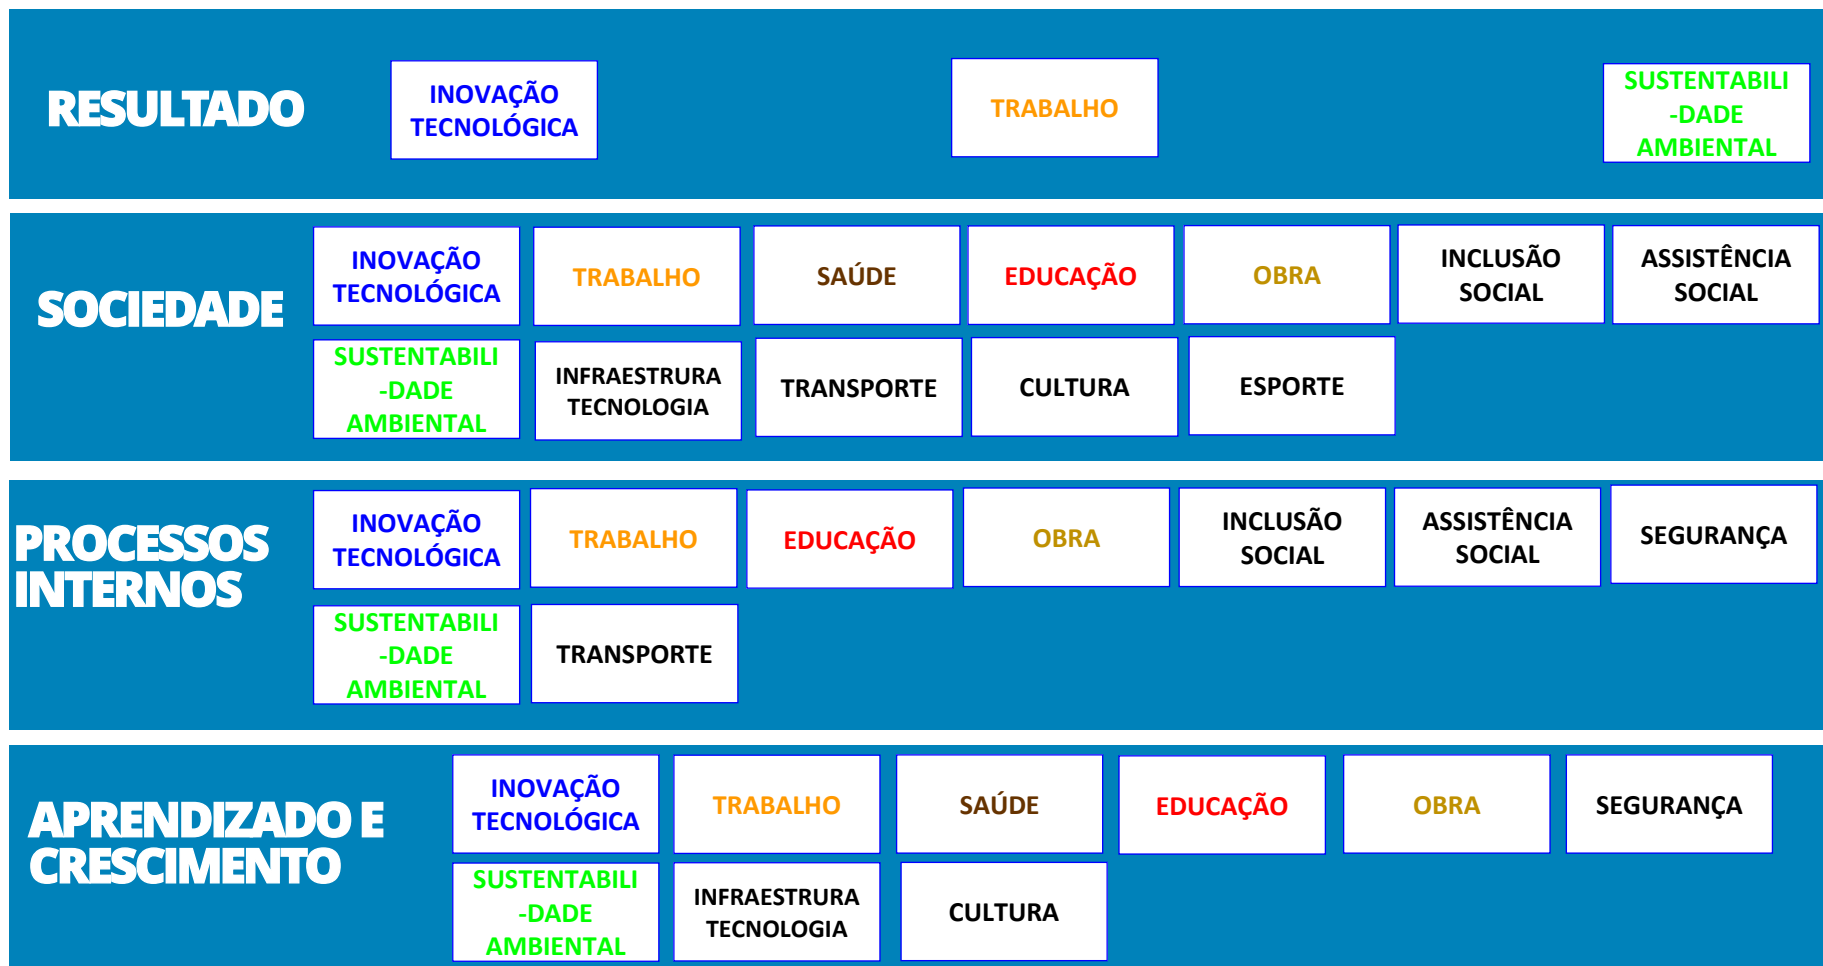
RESULTADO

INOVAÇÃO TECNOLÓGICA

TRABALHO

SUSTENTABILI -DADE AMBIENTAL

SOCIEDADE

INOVAÇÃO TECNOLÓGICA

TRABALHO

SAÚDE

EDUCAÇÃO

OBRA

INCLUSÃO SOCIAL

ASSISTÊNCIA SOCIAL

SUSTENTABILI -DADE AMBIENTAL

INFRAESTRURA TECNOLOGIA

TRANSPORTE

CULTURA

ESPORTE

PROCESSOS INTERNOS

INOVAÇÃO TECNOLÓGICA

TRABALHO

EDUCAÇÃO

OBRA

INCLUSÃO SOCIAL

ASSISTÊNCIA SOCIAL

SEGURANÇA

SUSTENTABILI -DADE AMBIENTAL

TRANSPORTE

APRENDIZADO E CRESCIMENTO

INOVAÇÃO TECNOLÓGICA

TRABALHO

SAÚDE

EDUCAÇÃO

OBRA

SEGURANÇA

SUSTENTABILI -DADE AMBIENTAL

INFRAESTRURA TECNOLOGIA

CULTURA